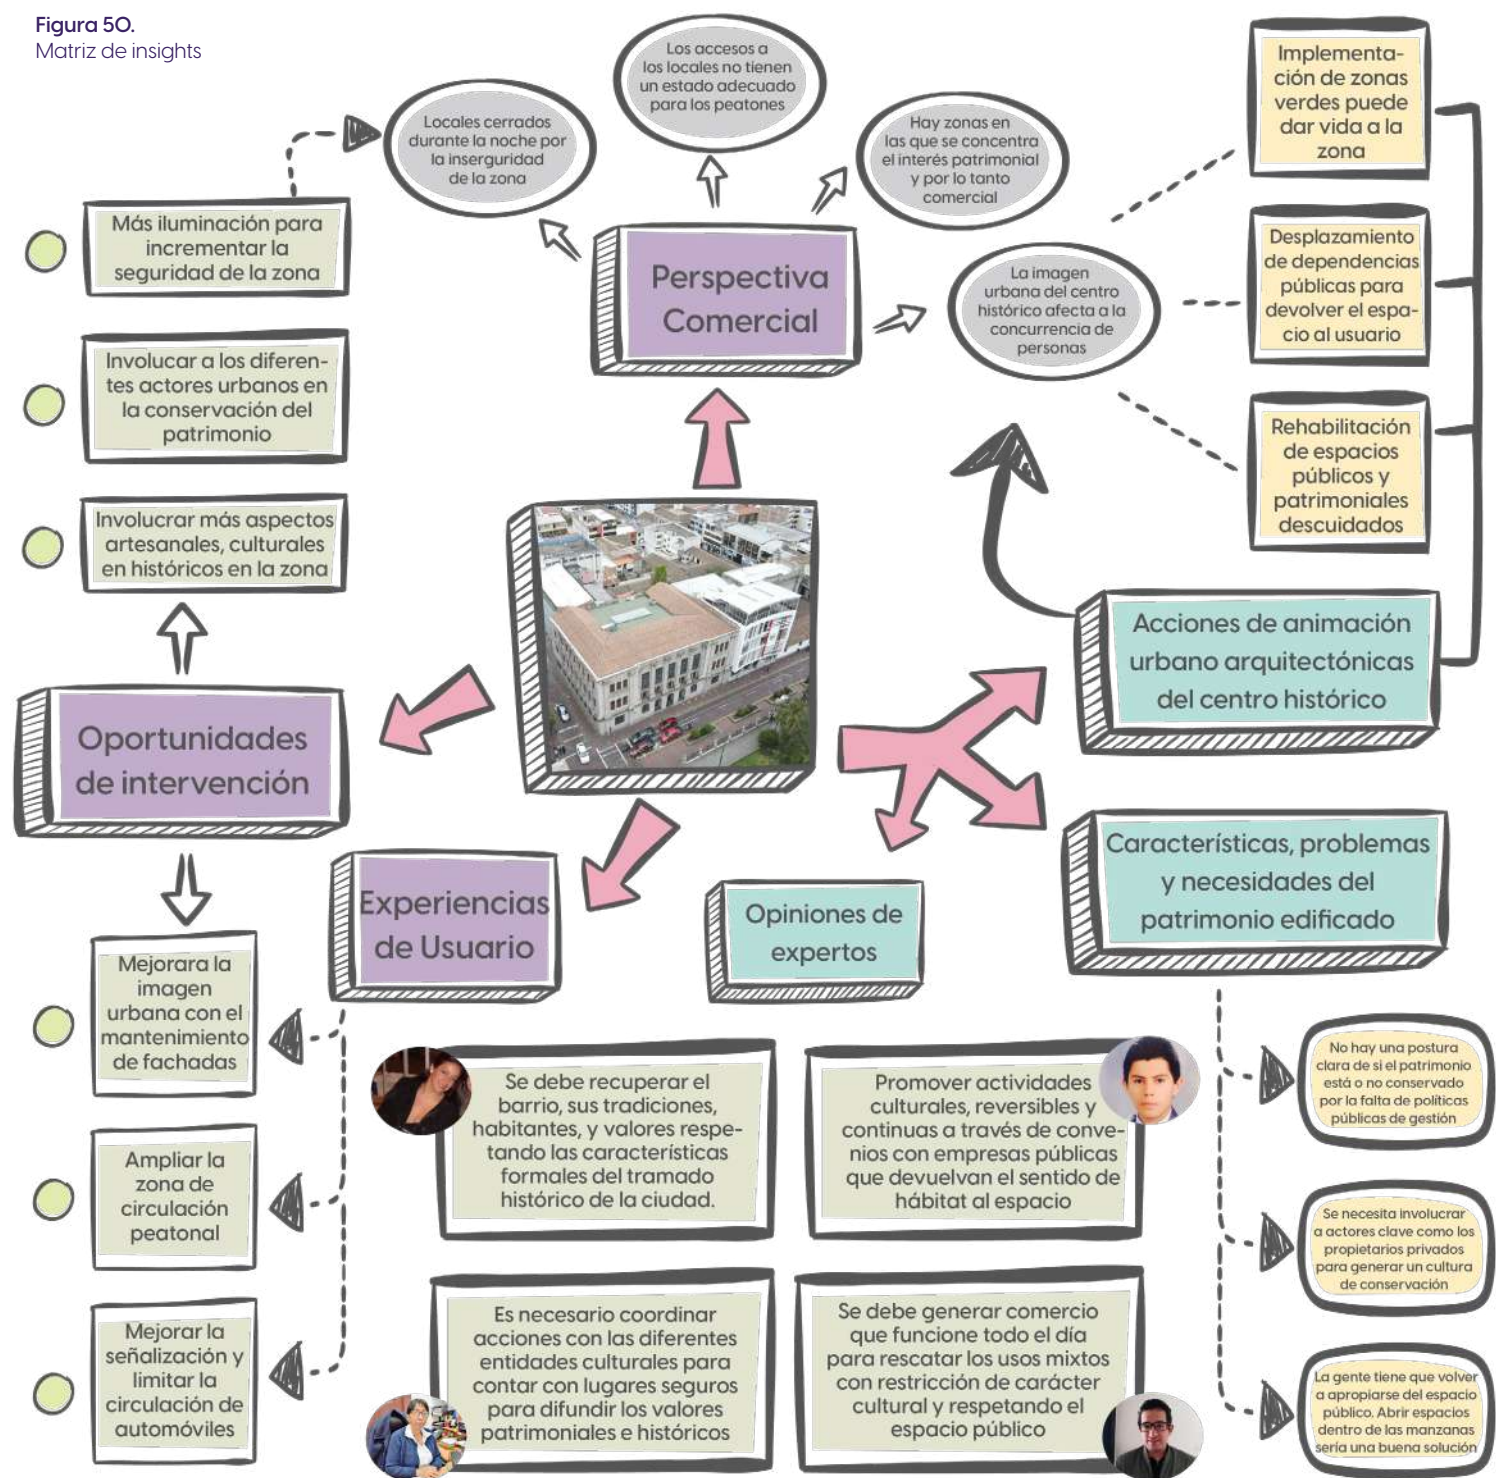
Figura 50.
Matriz de insights

Locales cerrados durante la noche por la inserguridad de la zona

Los accesos a los locales no tienen un estado adecuado para los peatones

Hay zonas en las que se concentra el interés patrimonial y por lo tanto comercial

Implementación de zonas verdes puede dar vida a la zona

Más iluminación para incrementar la seguridad de la zona

Perspectiva Comercial

La imagen urbana del centro histórico afecta a la concurrencia de personas

Desplazamiento de dependencias públicas para devolver el espacio al usuario

Involucrar a los diferentes actores urbanos en la conservación del patrimonio

Rehabilitación de espacios públicos y patrimoniales descuidados

Involucrar más aspectos artesanales, culturales en históricos en la zona

Acciones de animación urbano arquitectónicas del centro histórico

Oportunidades de intervención

Características, problemas y necesidades del patrimonio edificado

Experiencias de Usuario

Opiniones de expertos

Mejorara la imagen urbana con el mantenimiento de fachadas

Se debe recuperar el barrio, sus tradiciones, habitantes, y valores respetando las características formales del tramado histórico de la ciudad.

Promover actividades culturales, reversibles y continuas a través de convenios con empresas públicas que devuelvan el sentido de hábitat al espacio

No hay una postura clara de si el patrimonio está o no conservado por la falta de políticas públicas de gestión

Ampliar la zona de circulación peatonal

Se necesita involucrar a actores clave como los propietarios privados para generar un cultura de conservación

Mejorar la señalización y limitar la circulación de automóviles

Es necesario coordinar acciones con las diferentes entidades culturales para contar con lugares seguros para difundir los valores patrimoniales e históricos

Se debe generar comercio que funcione todo el día para rescatar los usos mixtos con restricción de carácter cultural y respetando el espacio público

La gente tiene que volver a apropiarse del espacio público. Abrir espacios dentro de las manzanas sería una buena solución